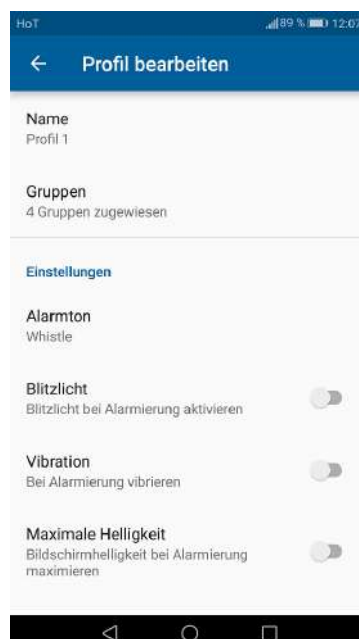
HoT 89 % 12:07

← Profil bearbeiten

Name
Profil 1

Gruppen
4 Gruppen zugewiesen

Einstellungen

Alarmton
Whistle

Blitzlicht
Blitzlicht bei Alarmierung aktivieren

Vibration
Bei Alarmierung vibrieren

Maximale Helligkeit
Bildschirmhelligkeit bei Alarmierung maximieren